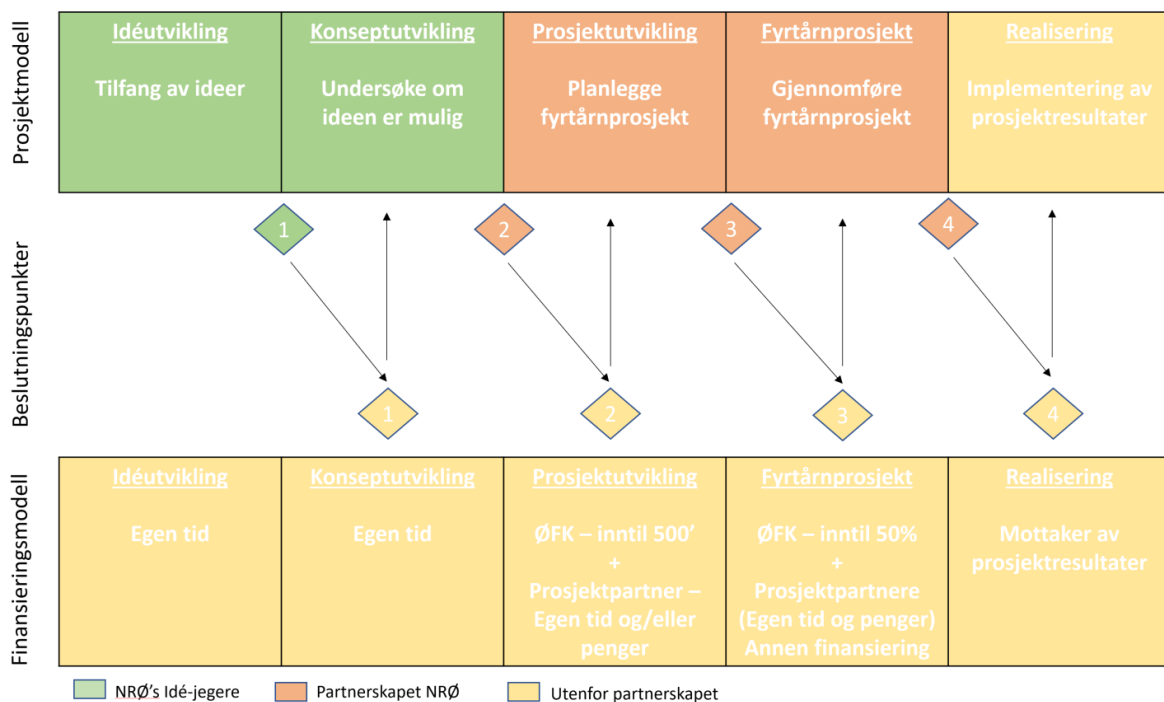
Prosjektmodell

| Idéutvikling | Konseptutvikling | Prosjektutvikling | Fyrtårnprosjekt | Realisering |
|---|---|---|---|---|
| Tilfang av ideer | Undersøke om ideen er mulig | Planlegge fyrtårnprosjekt | Gjennomføre fyrtårnprosjekt | Implementering av prosjektresultater |

Beslutningspunkter

1 2 3 4

1 2 3 4

Finansieringsmodell

| Idéutvikling | Konseptutvikling | Prosjektutvikling | Fyrtårnprosjekt | Realisering |
|---|---|---|---|---|
| Egen tid | Egen tid | ØFK – inntil 500' + Prosjektpartner – Egen tid og/eller penger | ØFK – inntil 50% + Prosjektpartnere (Egen tid og penger) Annen finansiering | Mottaker av prosjektresultater |

NRØ's Idé-jegere
Partnerskapet NRØ
Utenfor partnerskapet